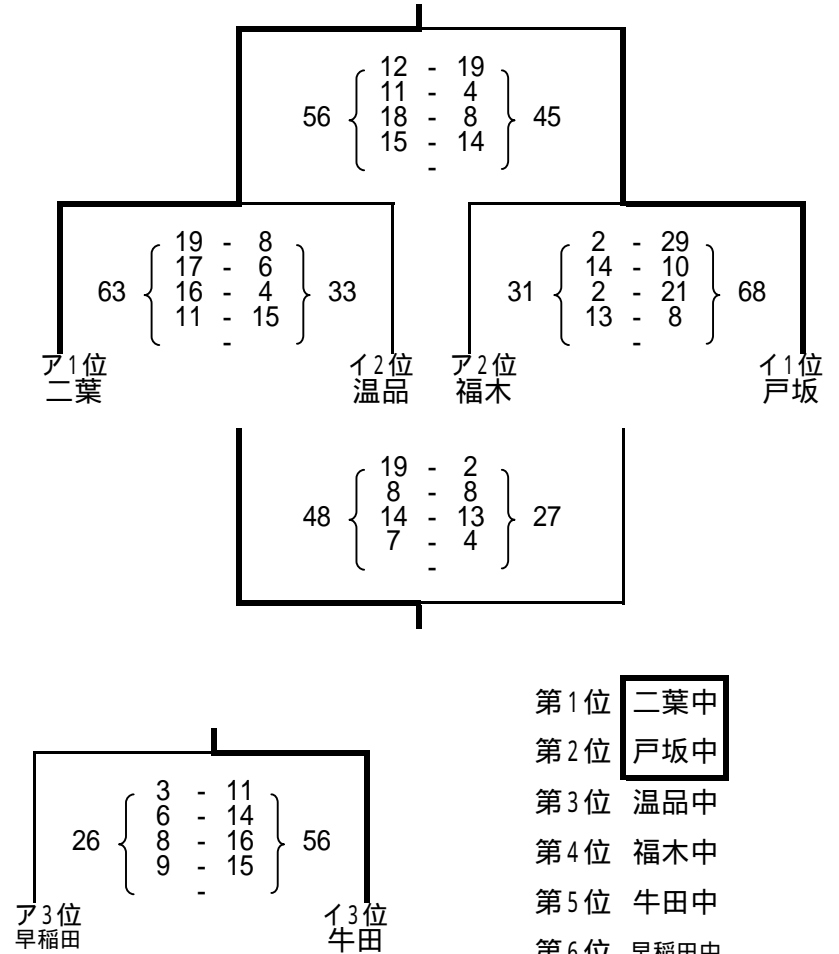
56
12 - 19
11 - 4
18 - 8
15 - 14
-
45

63
19 - 8
17 - 6
16 - 4
11 - 15
-
33

31
2 - 29
14 - 10
2 - 21
13 - 8
-
68

ア1位
二葉

イ2位
温品

ア2位
福木

イ1位
戸坂

48
19 - 2
8 - 8
14 - 13
7 - 4
-
27

26
3 - 11
6 - 14
8 - 16
9 - 15
-
56

ア3位
早稲田

イ3位
牛田

第1位 二葉中
第2位 戸坂中
第3位 温品中
第4位 福木中
第5位 牛田中
第6位 早稲田中